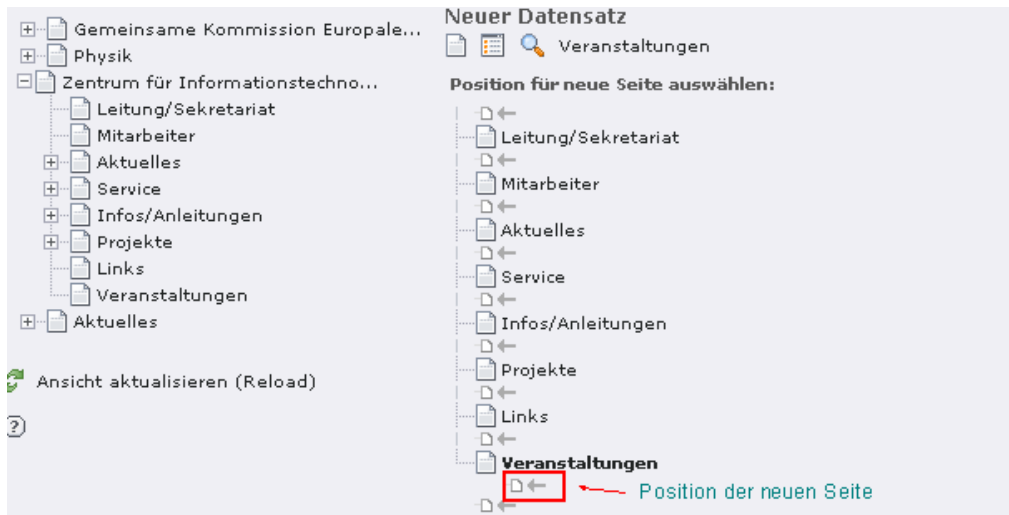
Gemeinsame Kommission Europale...
Physik
Zentrum für Informationstechno...
Leitung/Sekretariat
Mitarbeiter
Aktuelles
Service
Infos/Anleitungen
Projekte
Links
Veranstaltungen
Aktuelles

Ansicht aktualisieren (Reload)

Neuer Datensatz
Veranstaltungen

Position für neue Seite auswählen:

Leitung/Sekretariat
Mitarbeiter
Aktuelles
Service
Infos/Anleitungen
Projekte
Links
Veranstaltungen

Position der neuen Seite